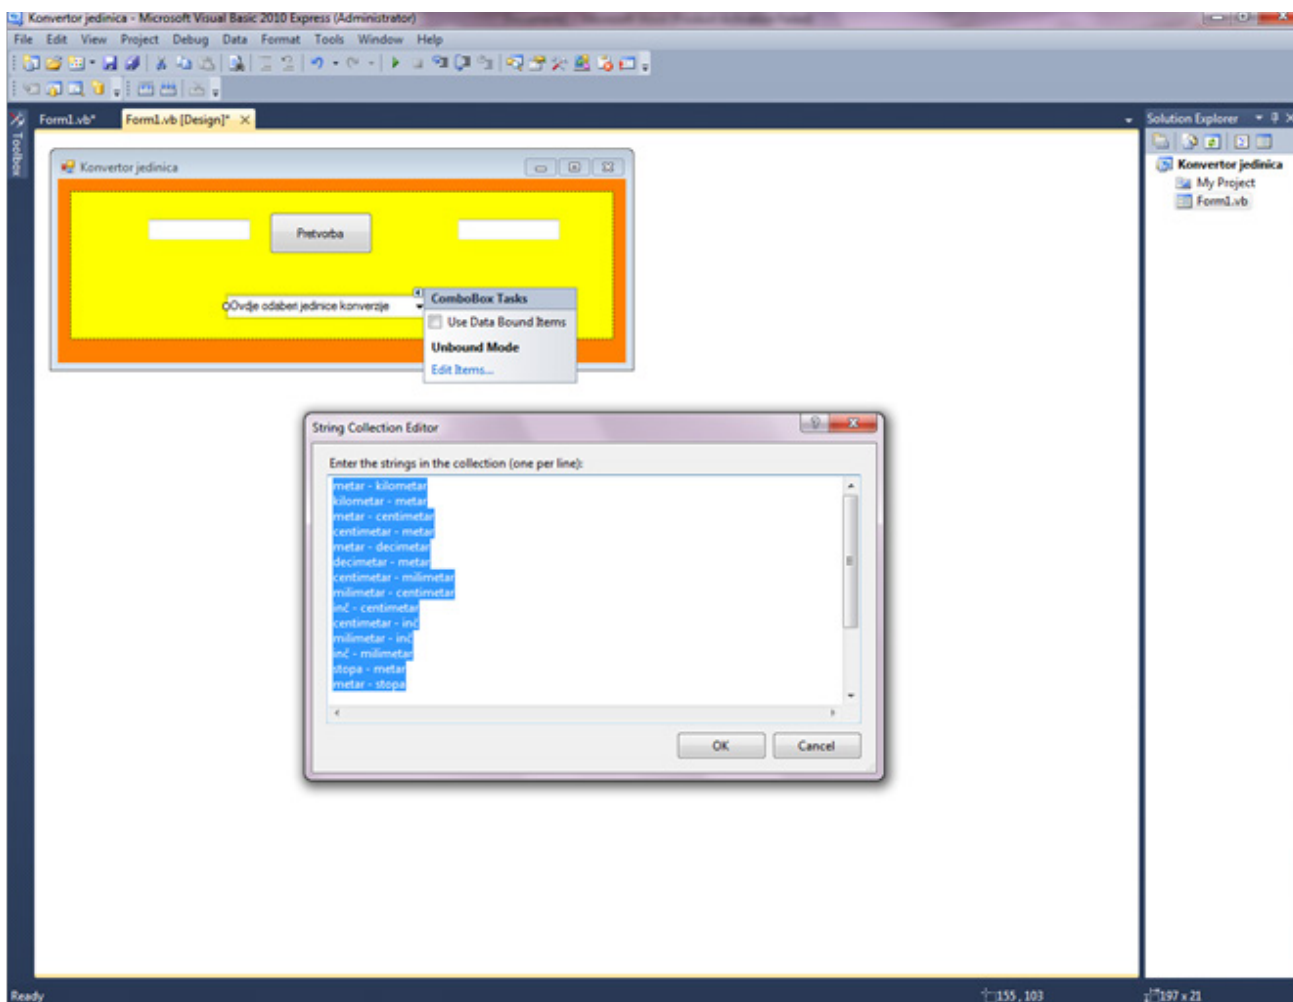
Konvertor jedinica - Microsoft Visual Basic 2010 Express (Administrator)

File Edit View Project Debug Data Format Tools Window Help

Toolbox

Form1.vb* Form1.vb [Design]*

Konvertor jedinica

Pretvorba

Ovdje odaberi jedinice konverzije

ComboBox Tasks

Use Data Bound Items

Unbound Mode

Edit Items...

String Collection Editor

Enter the strings in the collection (one per line):

metar - kilometar
kilometar - metar
metar - centimetar
centimetar - metar
metar - decimetar
decimetar - metar
centimetar - milimetar
milimetar - centimetar
inč - centimetar
centimetar - inč
milimetar - inč
inč - milimetar
stopa - metar
metar - stopa

OK Cancel

Solution Explorer

Konvertor jedinica
My Project
Form1.vb

Ready

155 , 103

197 x 21